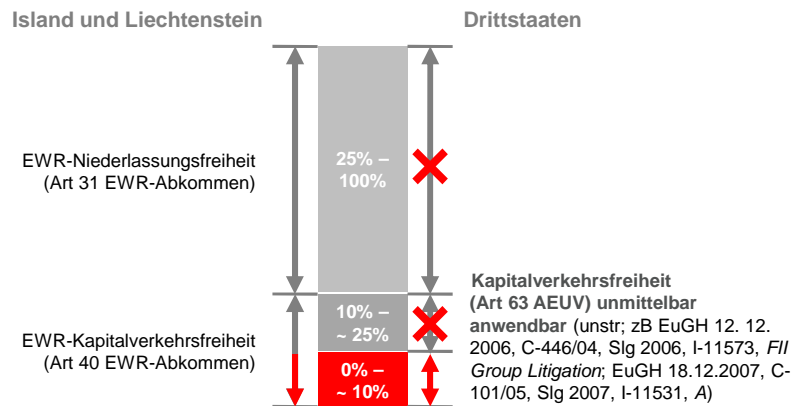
Island und Liechtenstein

Drittstaaten

EWR-Niederlassungsfreiheit (Art 31 EWR-Abkommen)

25% – 100%

10% – ~ 25%

0% – ~ 10%

EWR-Kapitalverkehrsfreiheit (Art 40 EWR-Abkommen)

Kapitalverkehrsfreiheit (Art 63 AEUV) unmittelbar anwendbar (unstr; zB EuGH 12. 12. 2006, C-446/04, Slg 2006, I-11573, *FII Group Litigation*; EuGH 18.12.2007, C-101/05, Slg 2007, I-11531, *A*)